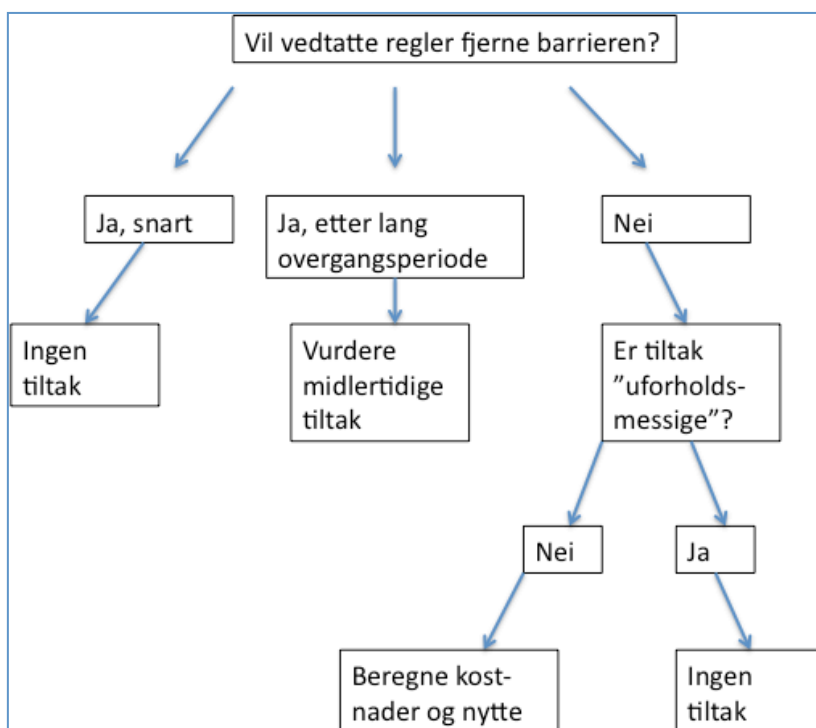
Vil vedtatte regler fjerne barrieren?

Ja, snart

Ja, etter lang overgangsperiode

Nei

Ingen tiltak

Vurdere midlertidige tiltak

Er tiltak ”uforholdsmessige”?

Nei

Ja

Beregne kostnader og nytte

Ingen tiltak